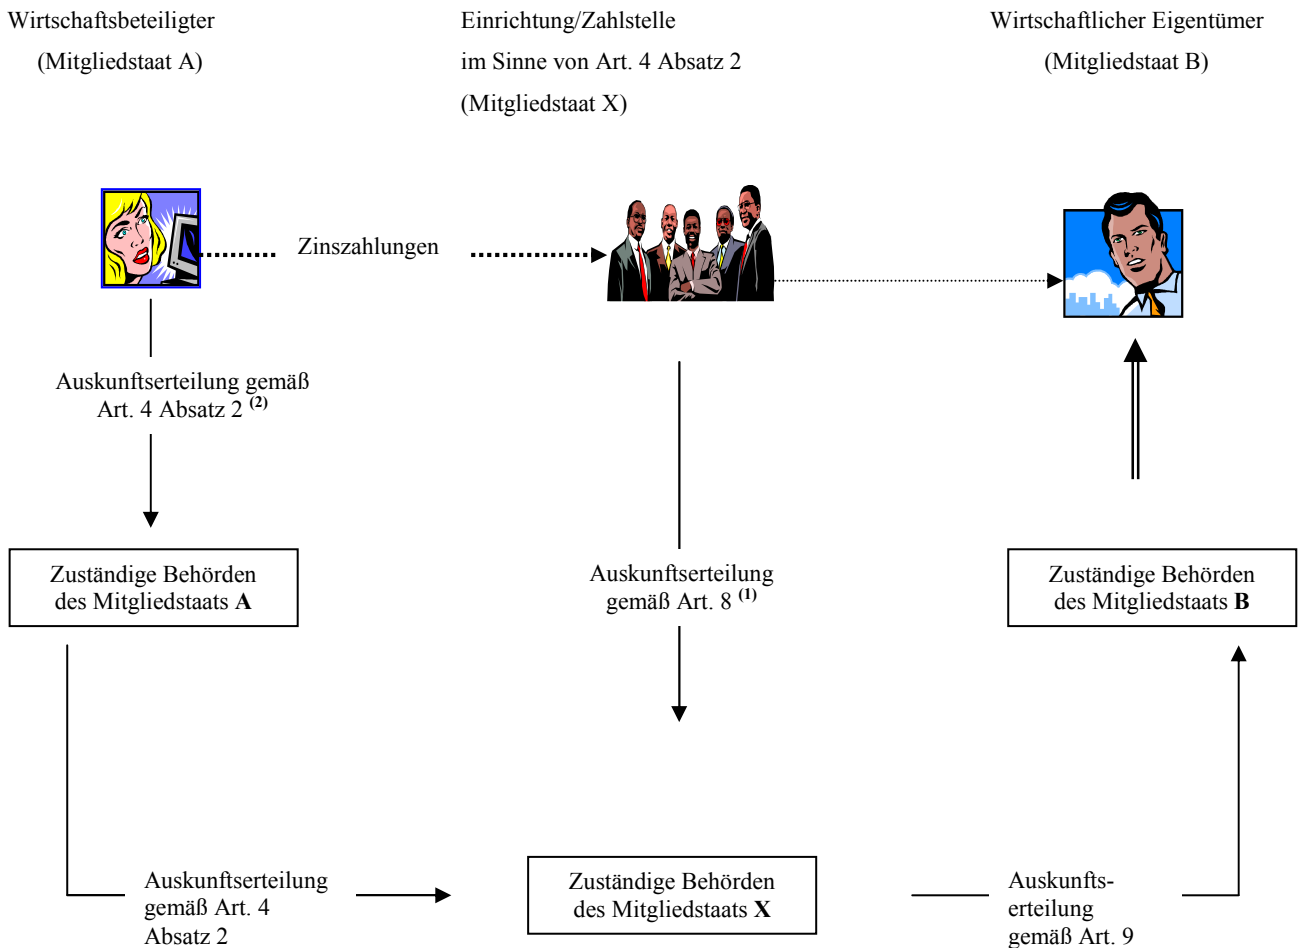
Wirtschaftsbeteiligter
(Mitgliedstaat A)

Einrichtung/Zahlstelle
im Sinne von Art. 4 Absatz 2
(Mitgliedstaat X)

Wirtschaftlicher Eigentümer
(Mitgliedstaat B)

Zinszahlungen

Auskunftserteilung gemäß Art. 4 Absatz 2 $^{(2)}$

Zuständige Behörden des Mitgliedstaats **A**

Auskunftserteilung gemäß Art. 8 $^{(1)}$

Zuständige Behörden des Mitgliedstaats **B**

Auskunftserteilung gemäß Art. 4 Absatz 2

Zuständige Behörden des Mitgliedstaats **X**

Auskunftserteilung gemäß Art. 9